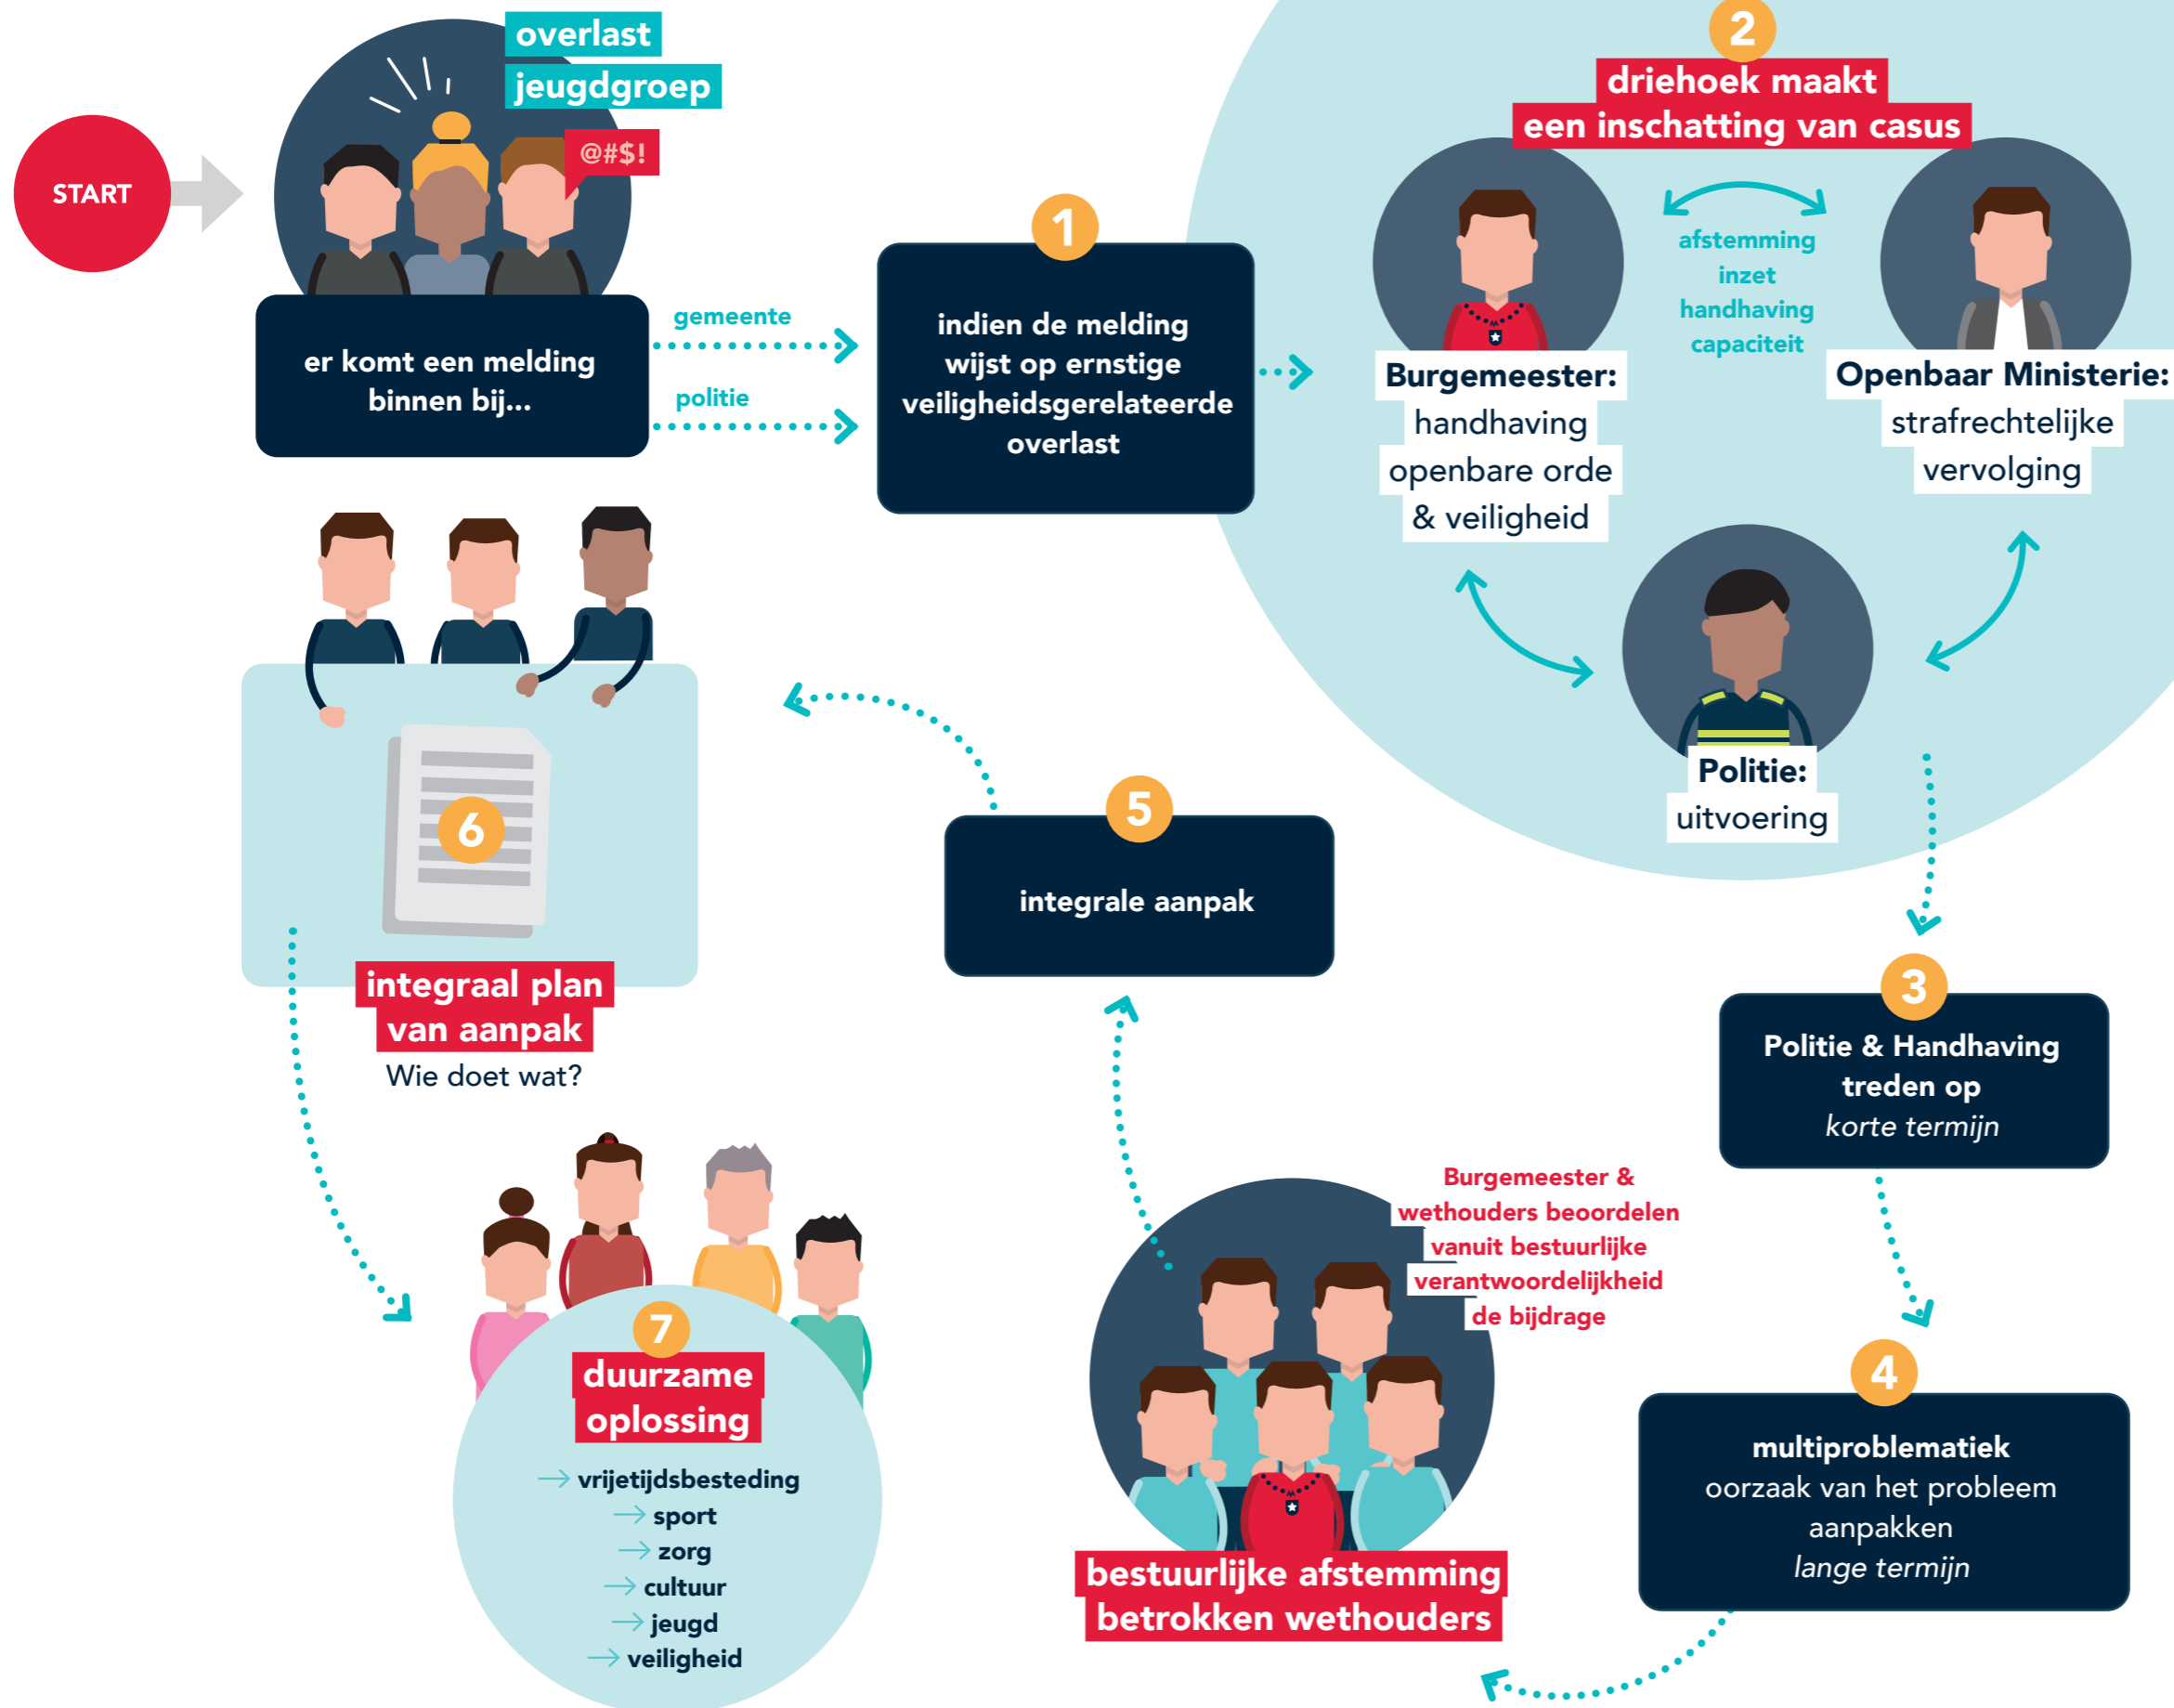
START

overlast
jeugdgroep

@#$!

er komt een melding binnen bij...

gemeente

politie

1
indien de melding wijst op ernstige veiligheidsgerelateerde overlast

2
driehoek maakt een inschatting van casus

afstemming
inzet
handhaving
capaciteit

Burgemeester:
handhaving
openbare orde
& veiligheid

Openbaar Ministerie:
strafrechtelijke
vervolging

Politie:
uitvoering

3
Politie & Handhaving treden op
korte termijn

4
multiproblematiek
oorzaak van het probleem aanpakken
lange termijn

Burgemeester & wethouders beoordelen vanuit bestuurlijke verantwoordelijkheid de bijdrage

bestuurlijke afstemming betrokken wethouders

5
integrale aanpak

6
integraal plan van aanpak
Wie doet wat?

7
duurzame oplossing
→ vrijetijdsbesteding
→ sport
→ zorg
→ cultuur
→ jeugd
→ veiligheid